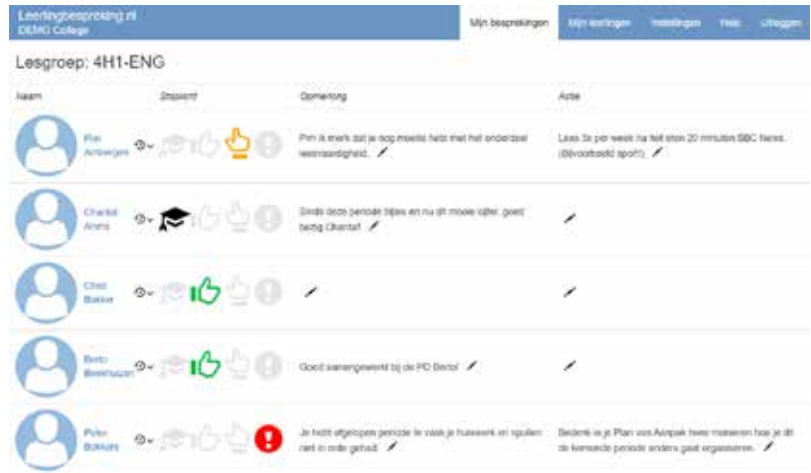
Leerlingbespreking.nl
DEMO College

Mijn besprekingen | Mijn leerlingen | Instellingen | Help | Uitloggen

Lesgroep: 4H1-ENG

| Naam | Snapshot | Opmerking | Actie |
|---|---|---|---|
| Pim Ambergen | | Pim ik merk dat je nog moeite hebt met het onderdeel leesvaardigheid. | Lees 3x per week na het eten 20 minuten BBC News. (Bijvoorbeeld sport!) |
| Chantal Arens | | Sinds deze periode bijles en nu dit mooie cijfer, goed bezig Chantal! | |
| Chad Bakker | | | |
| Berto Beekhuizen | | Goed samengewerkt bij de PO Berto! | |
| Peter Bakkum | | Je hebt afgelopen periode te vaak je huiswerk en spullen niet in orde gehad. | Bedenk je je Plan van Aanpak twee maneren hoe je dit de komende periode anders gaat organiseren. |